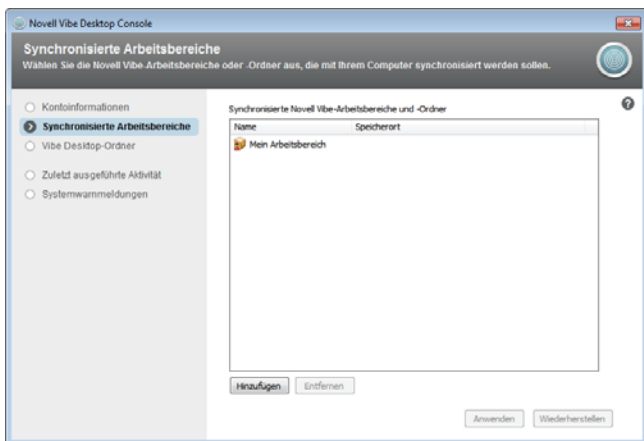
Novell Vibe Desktop Console

Synchronisierte Arbeitsbereiche

Wählen Sie die Novell Vibe-Arbeitsbereiche oder -Ordner aus, die mit Ihrem Computer synchronisiert werden sollen.

Kontoinformationen
Synchronisierte Arbeitsbereiche
Vibe Desktop-Ordner
Zuletzt ausgeführte Aktivität
Systemwarnmeldungen

Synchronisierte Novell Vibe-Arbeitsbereiche und -Ordner

| Name | Speicherort |
|---|---|
| Mein Arbeitsbereich | |

Hinzufügen
Entfernen

Anwenden
Wiederherstellen